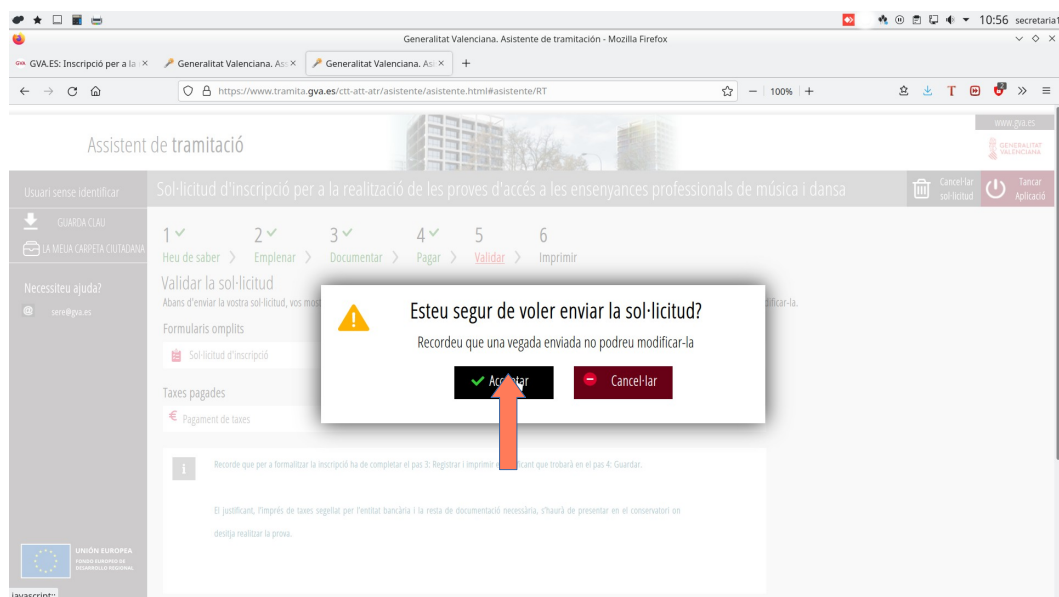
10:56 secretaria

Generalitat Valenciana. Asistente de tramitación - Mozilla Firefox

GVA.ES: Inscripció per a la × | Generalitat Valenciana. As × | Generalitat Valenciana. As × | +

https://www.tramita.gva.es/ctt-att-atr/asistente/asistente.html#asistente/RT

100%

Assistent de tramitació

www.gva.es

GENERALITAT VALENCIANA

Usuari sense identificar

Sol·licitud d'inscripció per a la realització de les proves d'accés a les ensenyances professionals de música i dansa

Cancel·lar sol·licitud

Tancar Aplicació

GUARDA CLAU

LA MEUA CARPETA CIUTADANA

Necessiteu ajuda?

sare@gva.es

1 Heu de saber > 2 Emplenar > 3 Documentar > 4 Pagar > 5 Validar > 6 Imprimir

Validar la sol·licitud

Abans d'enviar la vostra sol·licitud, vos mos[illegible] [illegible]ficar-la.

Formularis omplits

Sol·licitud d'inscripció

Taxes pagades

Pagament de taxes

Esteu segur de voler enviar la sol·licitud?

Recordeu que una vegada enviada no podreu modificar-la

Acc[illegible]tar

Cancel·lar

Recorde que per a formalitzar la inscripció ha de completar el pas 3: Registrar i imprimir e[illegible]ificant que trobarà en el pas 4: Guardar.

El justificant, l'imprés de taxes segellat per l'entitat bancària i la resta de documentació necessària, s'haurà de presentar en el conservatori on desitja realitzar la prova.

UNIÓN EUROPEA
FONDO EUROPEO DE DESARROLLO REGIONAL

javascript:;